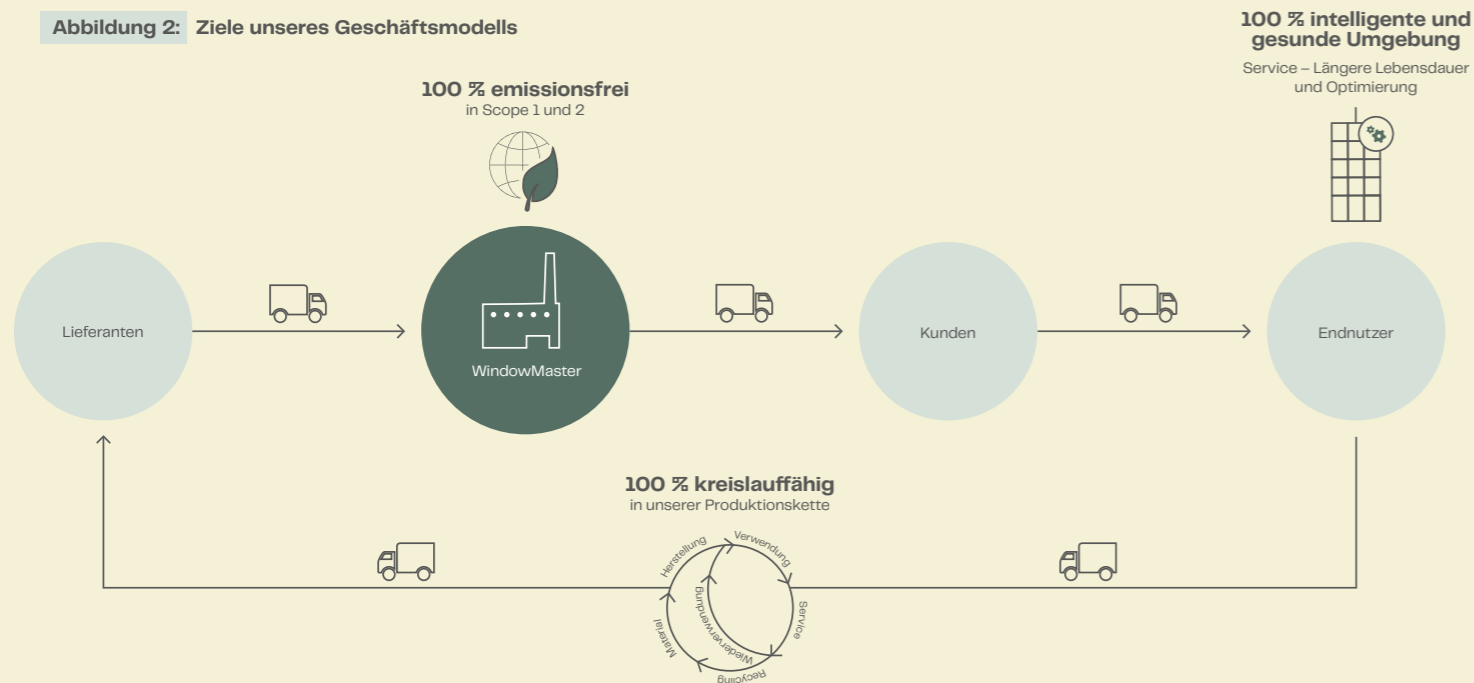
Abbildung 2: Ziele unseres Geschäftsmodells

100 % intelligente und gesunde Umgebung
Service – Längere Lebensdauer und Optimierung

100 % emissionsfrei
in Scope 1 und 2

Lieferanten

WindowMaster

Kunden

Endnutzer

100 % kreislauffähig
in unserer Produktionskette

Herstellung
Verwendung
Service
Recycling
Wiederverwendung
Material